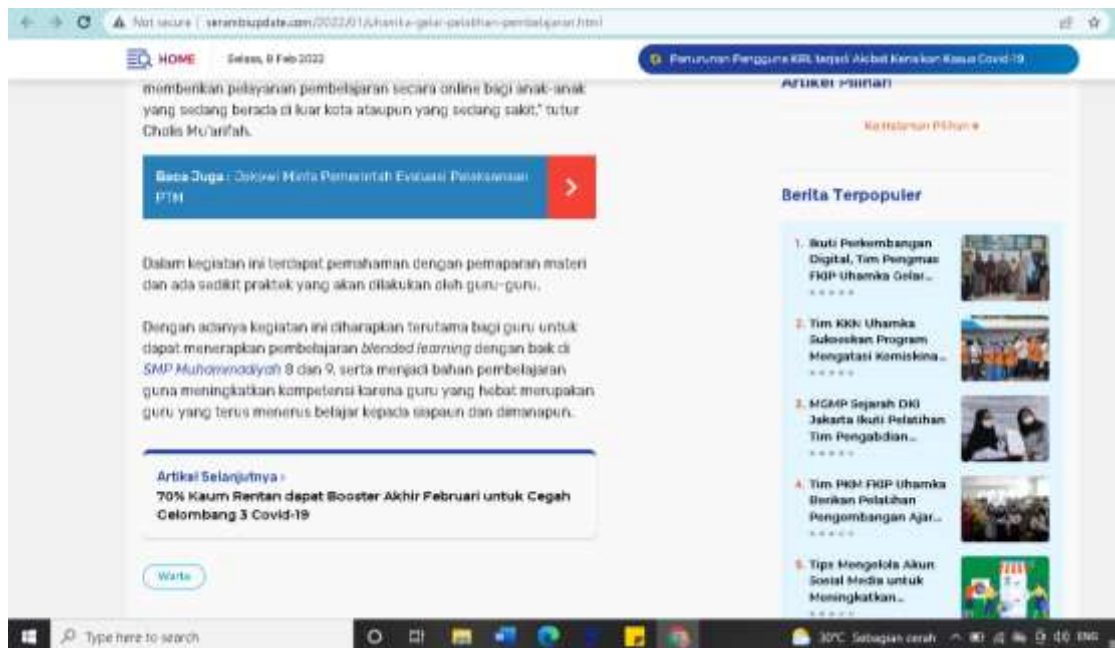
Not secure | serambiupdate.com/2022/02/uhamka-gelar-pelatihan-pembelajaran.html

HOME Selasa, 8 Feb 2022

Penurunan Pengguna KRL terjadi Akibat Kenaikan Kasus Covid-19

memberikan pelayanan pembelajaran secara online bagi anak-anak yang sedang berada di luar kota ataupun yang sedang sakit," tutur Cholis Mu'arifah.

Baca Juga : Jokowi Minta Pemerintah Evaluasi Pelaksanaan PTM

Dalam kegiatan ini terdapat pemahaman dengan pemaparan materi dan ada sedikit praktek yang akan dilakukan oleh guru-guru.

Dengan adanya kegiatan ini diharapkan terutama bagi guru untuk dapat menerapkan pembelajaran blended learning dengan baik di SMP Muhammadiyah 8 dan 9, serta menjadi bahan pembelajaran guna meningkatkan kompetensi karena guru yang hebat merupakan guru yang terus menerus belajar kepada siapaun dan dimanapun.

Artikel Selanjutnya ›
70% Kaum Rentan dapat Booster Akhir Februari untuk Cegah Gelombang 3 Covid-19

Warta

Artikel Pilihan

Ke Halaman Pilihan

Berita Terpopuler

1. Ikuti Perkembangan Digital, Tim Pengmas FKIP Uhamka Gelar...

2. Tim KKN Uhamka Sukseskan Program Mengatasi Kemiskina...

3. MGMP Sejarah DKI Jakarta Ikuti Pelatihan Tim Pengabdian...

4. Tim PKM FKIP Uhamka Berikan Pelatihan Pengembangan Ajar...

5. Tips Mengelola Akun Sosial Media untuk Meningkatkan...

Type here to search

30°C Sebagian cerah ENG